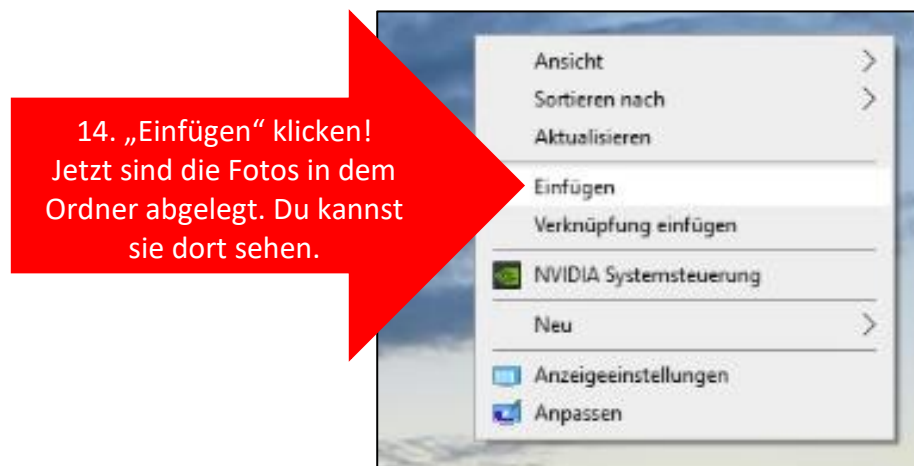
14. „Einfügen“ klicken! Jetzt sind die Fotos in dem Ordner abgelegt. Du kannst sie dort sehen.

Ansicht
Sortieren nach
Aktualisieren
Einfügen
Verknüpfung einfügen
NVIDIA Systemsteuerung
Neu
Anzeigeeinstellungen
Anpassen